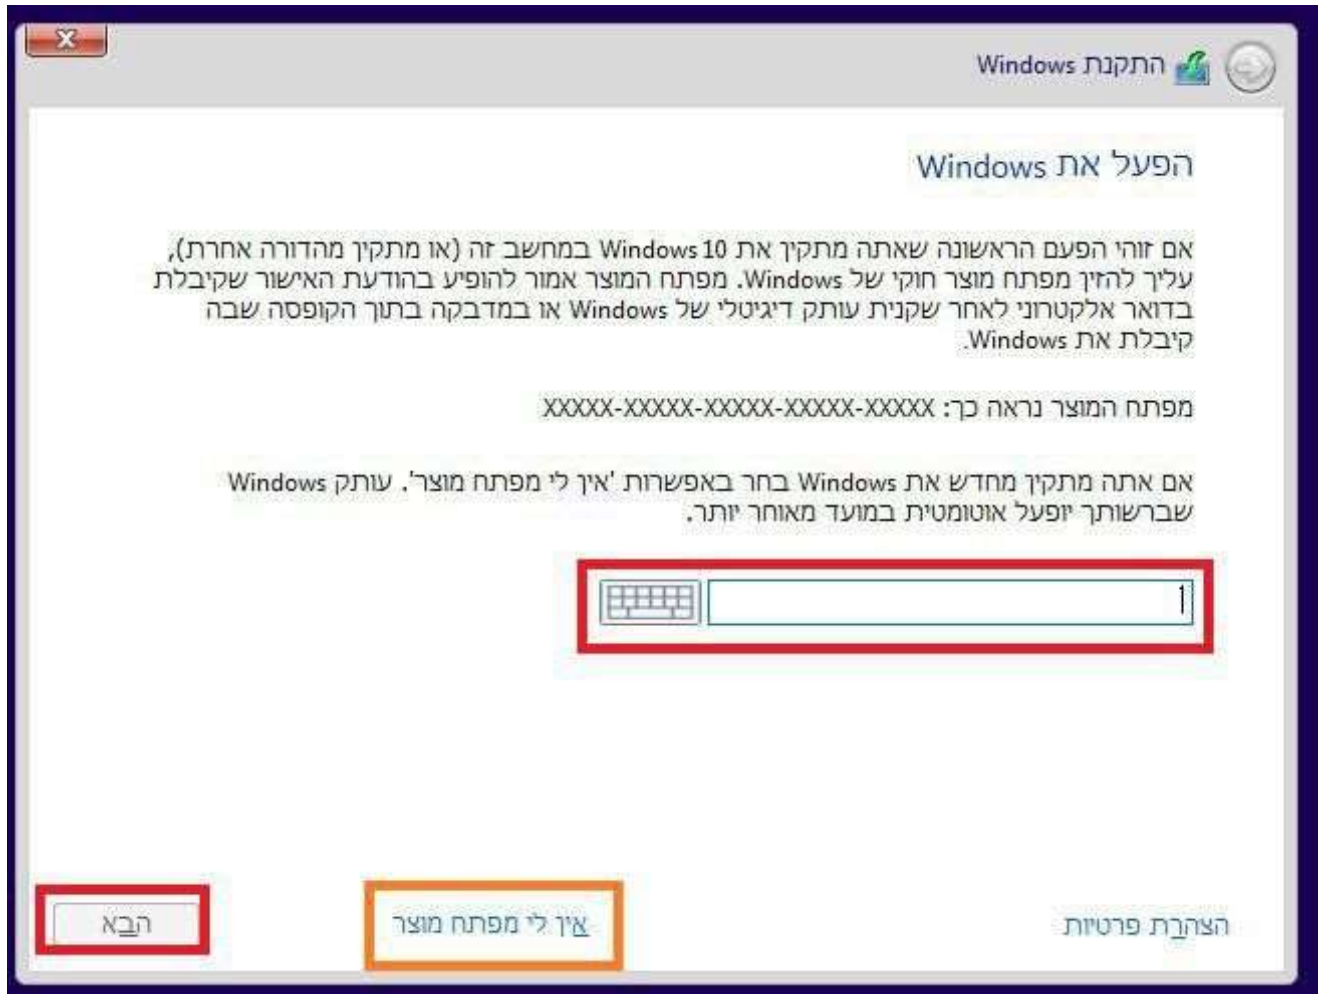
התקנת Windows

הפעל את Windows

אם זוהי הפעם הראשונה שאתה מתקין את Windows 10 במחשב זה (או מתקין מהדורה אחרת), עליך להזין מפתח מוצר חוקי של Windows. מפתח המוצר אמור להופיע בהודעת האישור שקיבלת בדואר אלקטרוני לאחר שקנית עותק דיגיטלי של Windows או במדבקה בתוך הקופסה שבה קיבלת את Windows.

מפתח המוצר נראה כך: XXXXX-XXXXX-XXXXX-XXXXX-XXXXX

אם אתה מתקין מחדש את Windows בחר באפשרות 'אין לי מפתח מוצר'. עותק Windows שברשותך יופעל אוטומטית במועד מאוחר יותר.

הצהרת פרטיות

אין לי מפתח מוצר

הבא